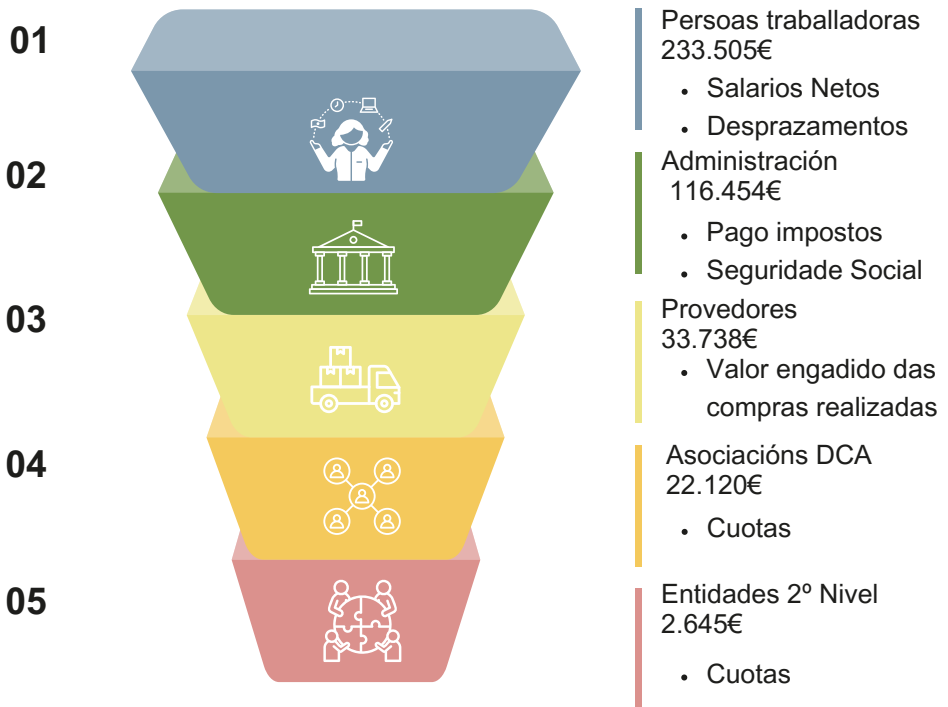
01

Persoas traballadoras
233.505€

- Salarios Netos
- Desprazamentos

02

Administración
116.454€

- Pago impostos
- Seguridade Social

03

Provedores
33.738€

- Valor engadido das compras realizadas

04

Asociacións DCA
22.120€

- Cuotas

05

Entidades 2º Nivel
2.645€

- Cuotas